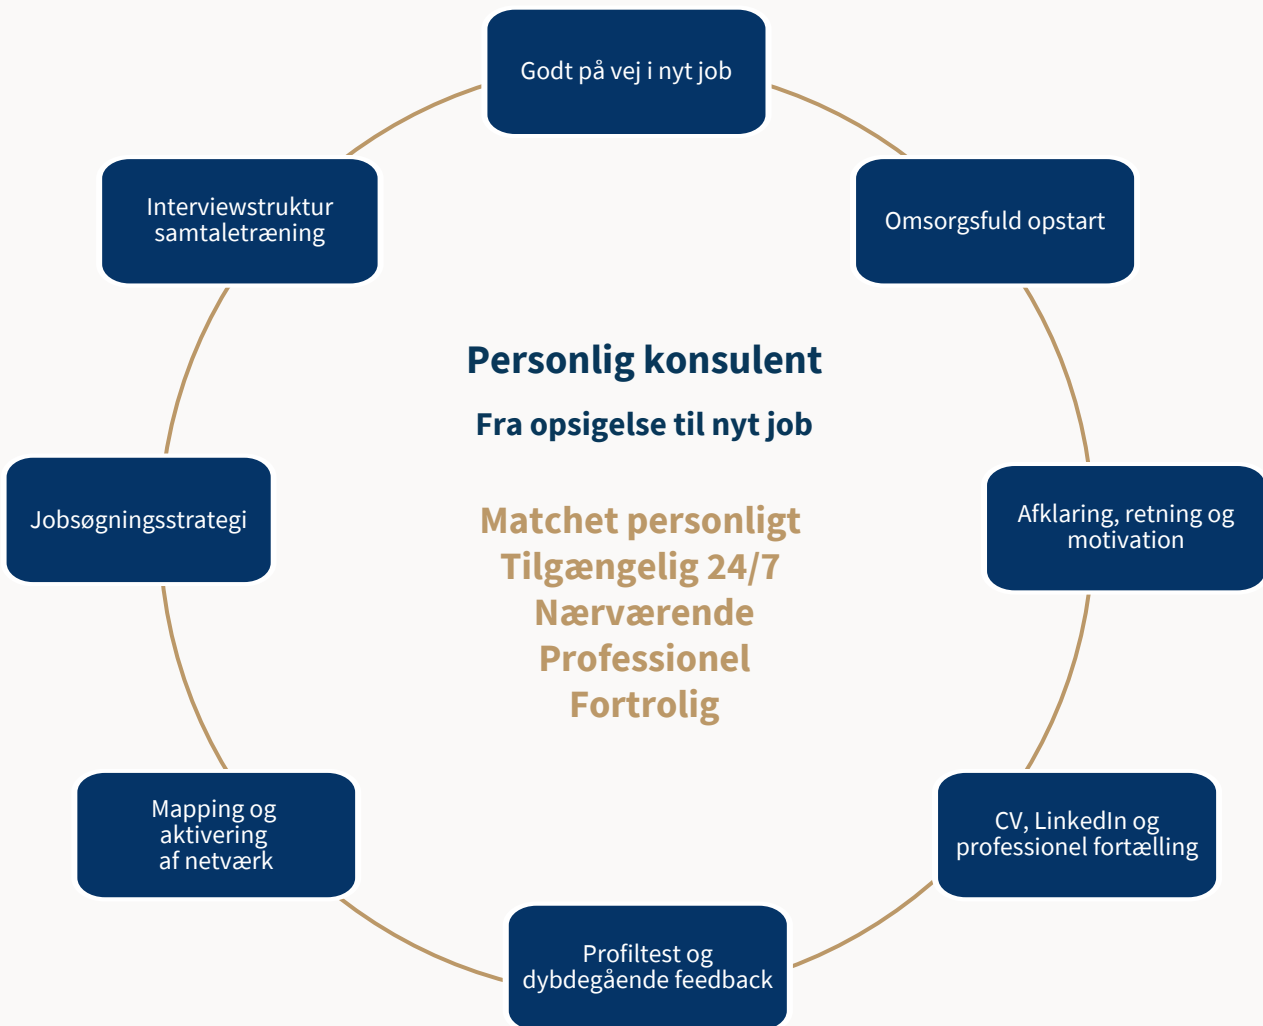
Godt på vej i nyt job

Omsorgsfuld opstart

Afklaring, retning og motivation

CV, LinkedIn og professionel fortælling

Profiltest og dybdegående feedback

Mapping og aktivering af netværk

Jobsøgningsstrategi

Interviewstruktur samtaletræning

Personlig konsulent

Fra opsigelse til nyt job

Matchet personligt
Tilgængelig 24/7
Nærværende
Professionel
Fortrolig